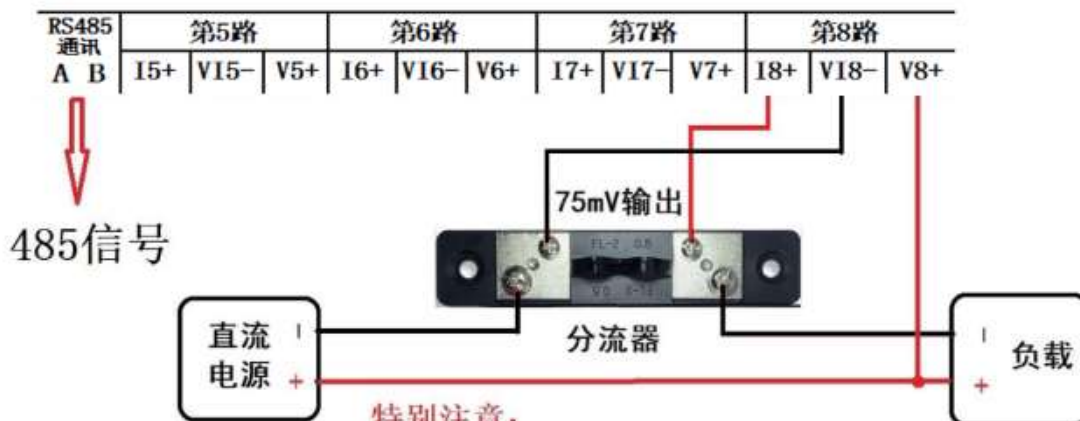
| RS485 通讯 | 第5路 | | | 第6路 | | | 第7路 | | | 第8路 | | |
|---|---|---|---|---|---|---|---|---|---|---|---|---|
| A B | I5+ | VI5- | V5+ | I6+ | VI6- | V6+ | I7+ | VI7- | V7+ | I8+ | VI8- | V8+ |

485信号

75mV输出

FL-2 0.5

V0 0-75

直流电源 - +

分流器

负载 - +

特别注音.